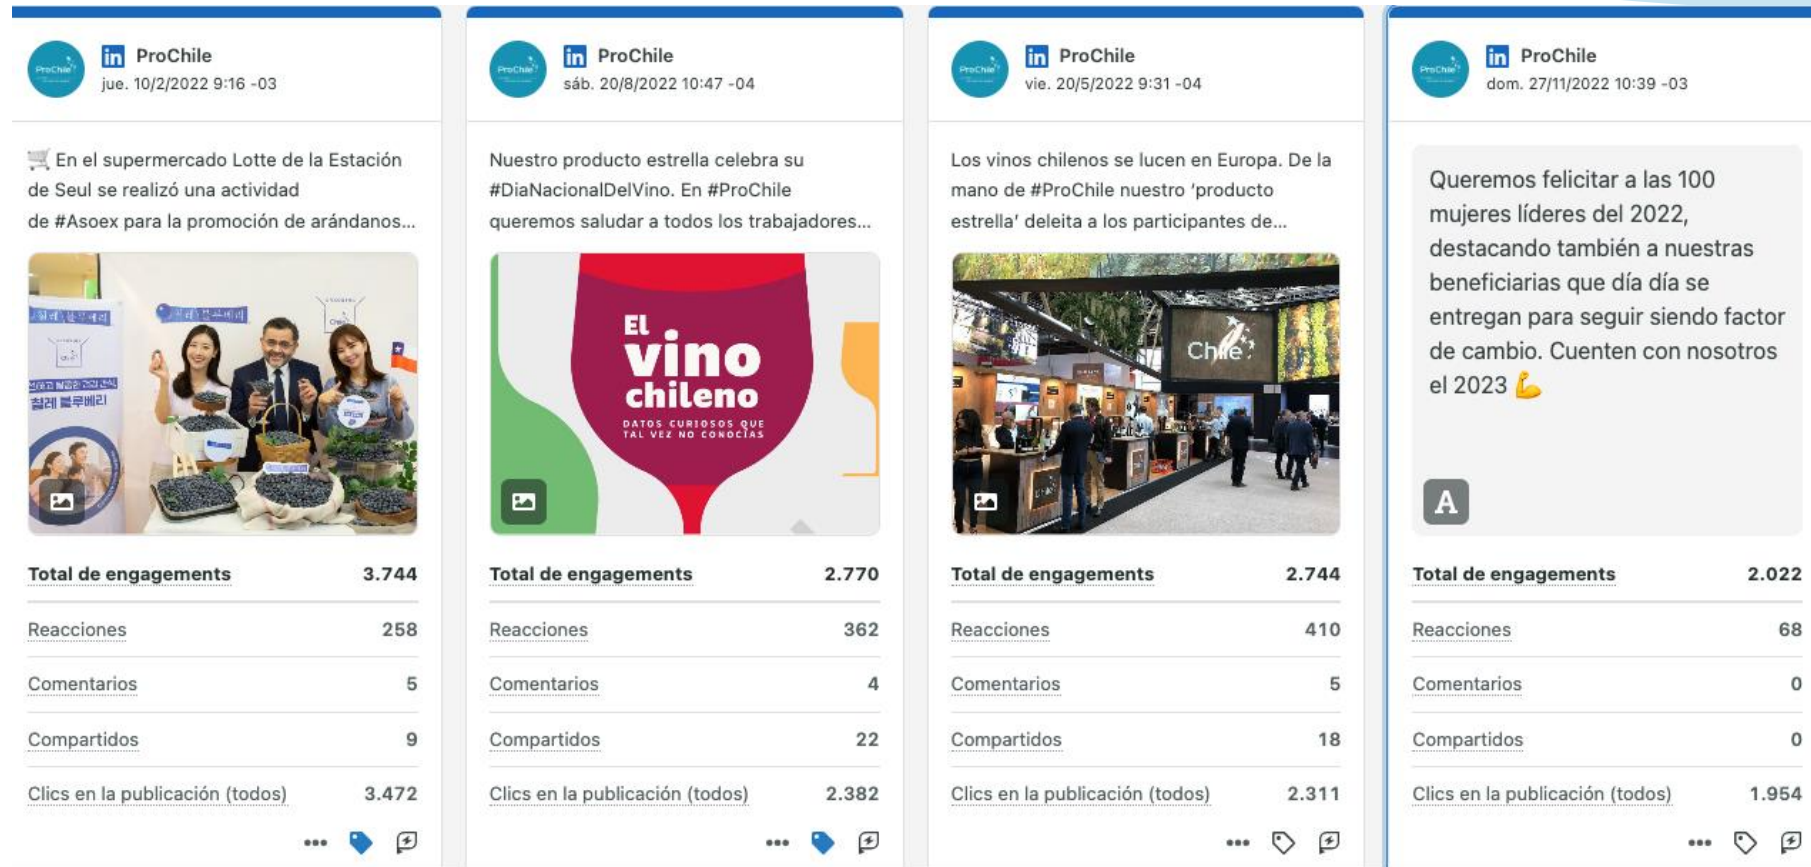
ProChile
jue. 10/2/2022 9:16 -03

🛒 En el supermercado Lotte de la Estación de Seul se realizó una actividad de #Asoex para la promoción de arándanos...

칠레 블루베리

| Total de engagements | 3.744 |
|---|---|
| Reacciones | 258 |
| Comentarios | 5 |
| Compartidos | 9 |
| Clics en la publicación (todos) | 3.472 |

ProChile
sáb. 20/8/2022 10:47 -04

Nuestro producto estrella celebra su #DiaNacionalDelVino. En #ProChile queremos saludar a todos los trabajadores...

El vino chileno
DATOS CURIOSOS QUE TAL VEZ NO CONOCÍAS

| Total de engagements | 2.770 |
|---|---|
| Reacciones | 362 |
| Comentarios | 4 |
| Compartidos | 22 |
| Clics en la publicación (todos) | 2.382 |

ProChile
vie. 20/5/2022 9:31 -04

Los vinos chilenos se lucen en Europa. De la mano de #ProChile nuestro 'producto estrella' deleita a los participantes de...

Chile

| Total de engagements | 2.744 |
|---|---|
| Reacciones | 410 |
| Comentarios | 5 |
| Compartidos | 18 |
| Clics en la publicación (todos) | 2.311 |

ProChile
dom. 27/11/2022 10:39 -03

Queremos felicitar a las 100 mujeres líderes del 2022, destacando también a nuestras beneficiarias que día día se entregan para seguir siendo factor de cambio. Cuenten con nosotros el 2023 💪

A

| Total de engagements | 2.022 |
|---|---|
| Reacciones | 68 |
| Comentarios | 0 |
| Compartidos | 0 |
| Clics en la publicación (todos) | 1.954 |